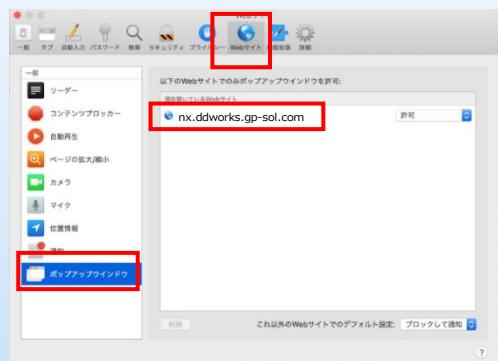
Webサイト

一般 タブ 自動入力 パスワード 検索 セキュリティ プライバシー Webサイト 機能拡張 詳細

一般
リーダー
コンテンツブロッカー
自動再生
ページの拡大/縮小
カメラ
マイク
位置情報
通知
ポップアップウインドウ

以下のWebサイトでのみポップアップウインドウを許可:
現在開いているWebサイト
nx.ddworks.gp-sol.com
許可

削除
これ以外のWebサイトでのデフォルト設定: ブロックして通知

?